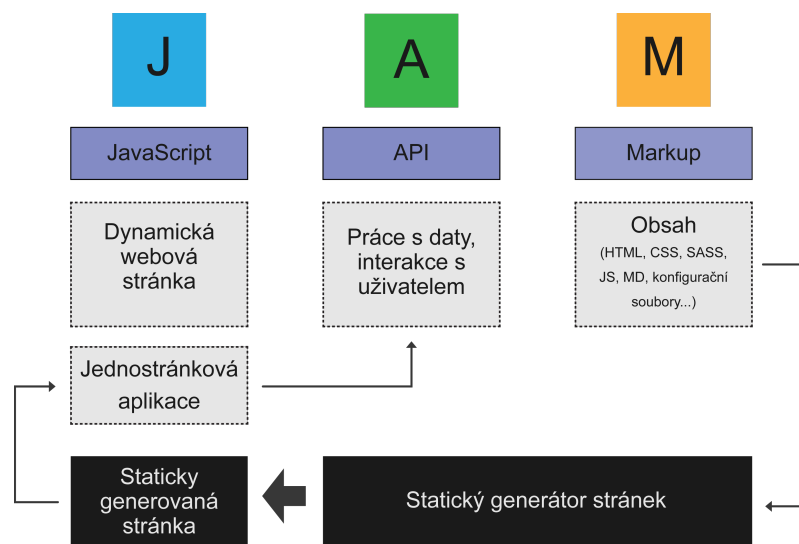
J

A

M

JavaScript

API

Markup

Dynamická webová stránka

Práce s daty, interakce s uživatelem

Obsah
(HTML, CSS, SASS, JS, MD, konfigurační soubory...)

Jednostránková aplikace

Staticky generovaná stránka

Statický generátor stránek